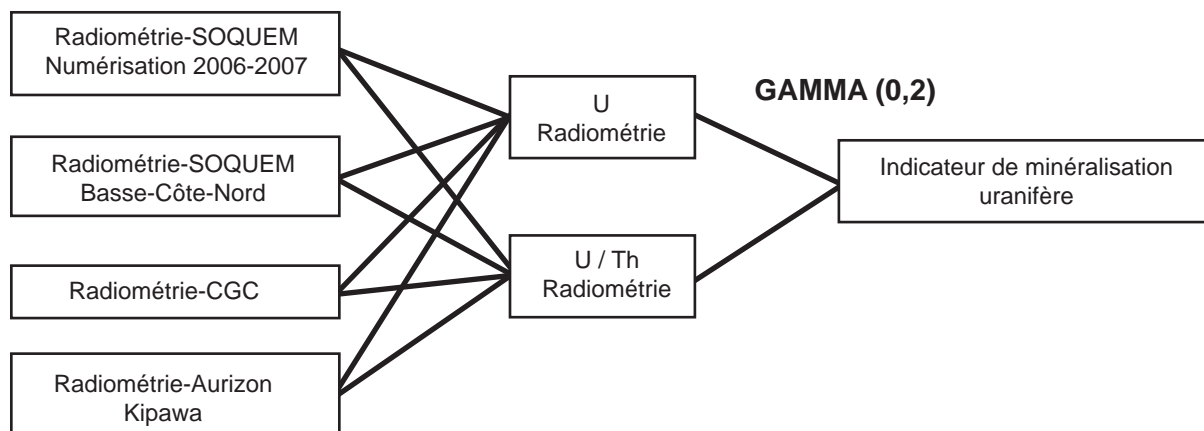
Radiométrie-SOQUEM
Numérisation 2006-2007

Radiométrie-SOQUEM
Basse-Côte-Nord

Radiométrie-CGC

Radiométrie-Aurizon
Kipawa

U
Radiométrie

U / Th
Radiométrie

GAMMA (0,2)

Indicateur de minéralisation uranifère